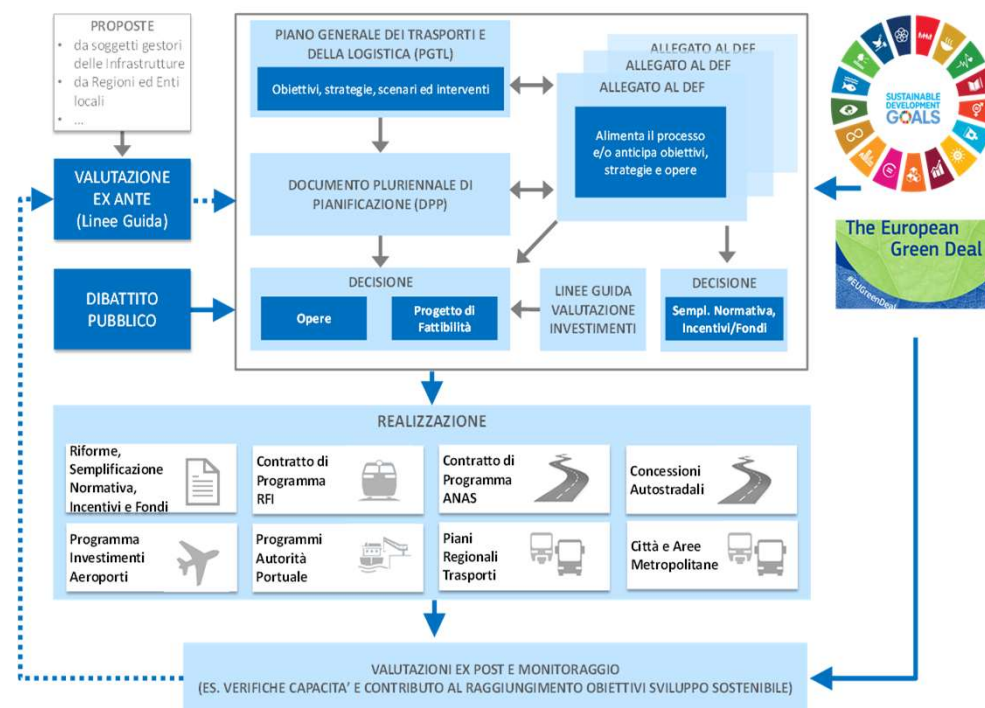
PROPOSTE
• da soggetti gestori delle Infrastrutture
• da Regioni ed Enti locali
• ...

VALUTAZIONE EX ANTE (Linee Guida)

DIBATTITO PUBBLICO

PIANO GENERALE DEI TRASPORTI E DELLA LOGISTICA (PGTL)

Obiettivi, strategie, scenari ed interventi

ALLEGATO AL DEF
ALLEGATO AL DEF
ALLEGATO AL DEF

Alimenta il processo e/o anticipa obiettivi, strategie e opere

DOCUMENTO PLURIENNALE DI PIANIFICAZIONE (DPP)

DECISIONE

Opere

Progetto di Fattibilità

LINEE GUIDA VALUTAZIONE INVESTIMENTI

DECISIONE

Sempl. Normativa, Incentivi/Fondi

SUSTAINABLE DEVELOPMENT GOALS

The European Green Deal

#EUGreenDeal

REALIZZAZIONE

Riforme, Semplificazione Normativa, Incentivi e Fondi

Contratto di Programma RFI

Contratto di Programma ANAS

Concessioni Autostradali

Programma Investimenti Aeroporti

Programmi Autorità Portuale

Piani Regionali Trasporti

Città e Aree Metropolitane

VALUTAZIONI EX POST E MONITORAGGIO
(ES. VERIFICHE CAPACITA' E CONTRIBUTO AL RAGGIUNGIMENTO OBIETTIVI SVILUPPO SOSTENIBILE)